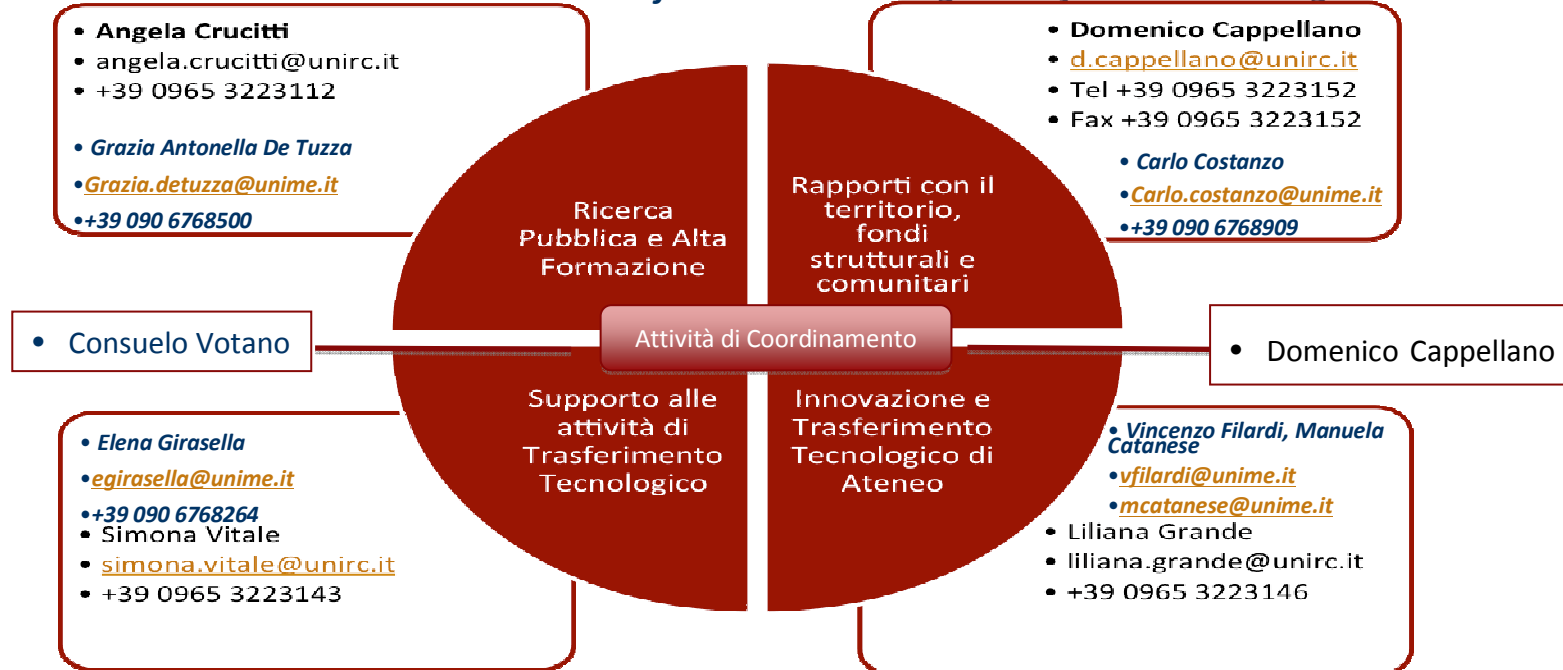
• Angela Crucitti
• angela.crucitti@unirc.it
• +39 0965 3223112

• Grazia Antonella De Tuzza
•Grazia.detuzza@unime.it
•+39 090 6768500

• Domenico Cappellano
• d.cappellano@unirc.it
• Tel +39 0965 3223152
• Fax +39 0965 3223152

• Carlo Costanzo
•Carlo.costanzo@unime.it
•+39 090 6768909

Ricerca Pubblica e Alta Formazione

Rapporti con il territorio, fondi strutturali e comunitari

• Consuelo Votano

Attività di Coordinamento

• Domenico Cappellano

Supporto alle attività di Trasferimento Tecnologico

Innovazione e Trasferimento Tecnologico di Ateneo

• Elena Girasella
•egirasella@unime.it
•+39 090 6768264
• Simona Vitale
• simona.vitale@unirc.it
• +39 0965 3223143

• Vincenzo Filardi, Manuela Catanese
•vfilardi@unime.it
•mcatanese@unime.it
• Liliana Grande
• liliana.grande@unirc.it
• +39 0965 3223146